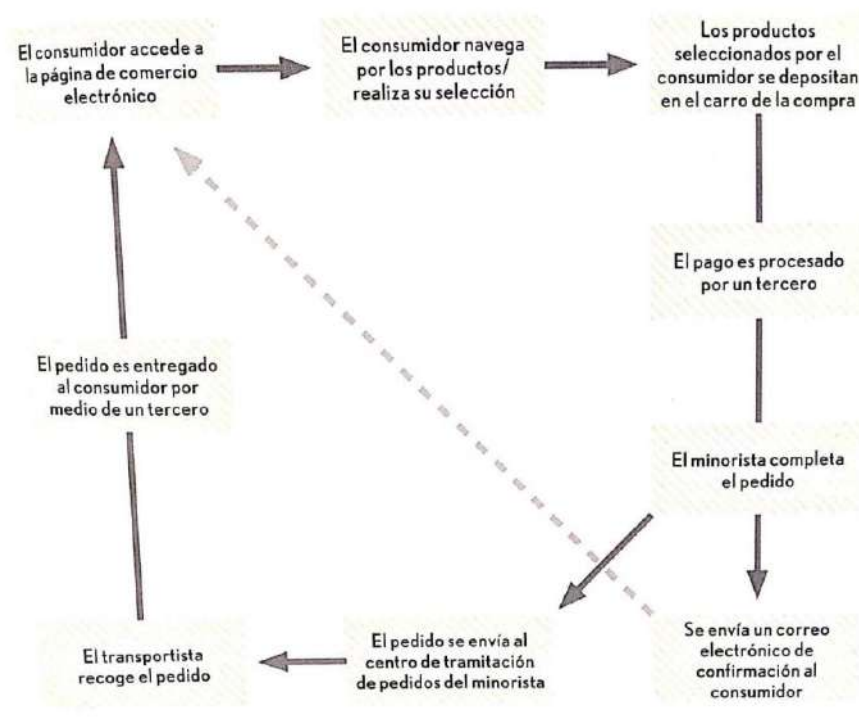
El consumidor accede a la página de comercio electrónico

El consumidor navega por los productos/ realiza su selección

Los productos seleccionados por el consumidor se depositan en el carro de la compra

El pago es procesado por un tercero

El minorista completa el pedido

Se envía un correo electrónico de confirmación al consumidor

El pedido se envía al centro de tramitación de pedidos del minorista

El transportista recoge el pedido

El pedido es entregado al consumidor por medio de un tercero